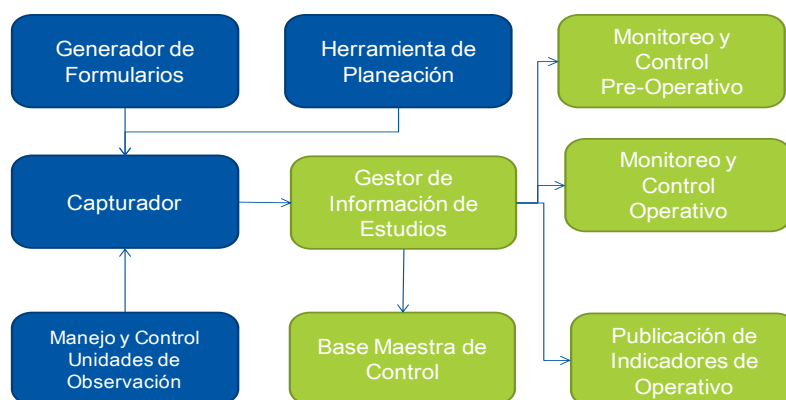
Generador de Formularios

Herramienta de Planeación

Monitoreo y Control Pre-Operativo

Capturador

Gestor de Información de Estudios

Monitoreo y Control Operativo

Manejo y Control Unidades de Observación

Base Maestra de Control

Publicación de Indicadores de Operativo